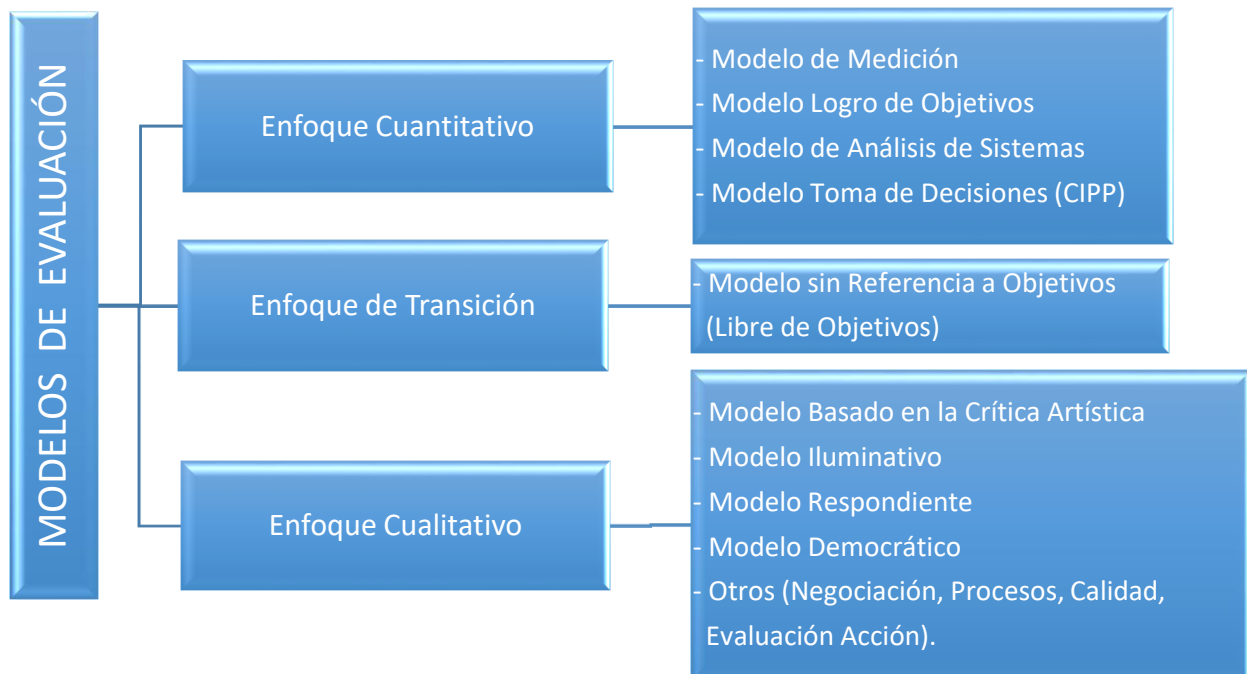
MODELOS DE EVALUACIÓN

Enfoque Cuantitativo

- Modelo de Medición
- Modelo Logro de Objetivos
- Modelo de Análisis de Sistemas
- Modelo Toma de Decisiones (CIPP)

Enfoque de Transición

- Modelo sin Referencia a Objetivos (Libre de Objetivos)

Enfoque Cualitativo

- Modelo Basado en la Crítica Artística
- Modelo Iluminativo
- Modelo Respondiente
- Modelo Democrático
- Otros (Negociación, Procesos, Calidad, Evaluación Acción).